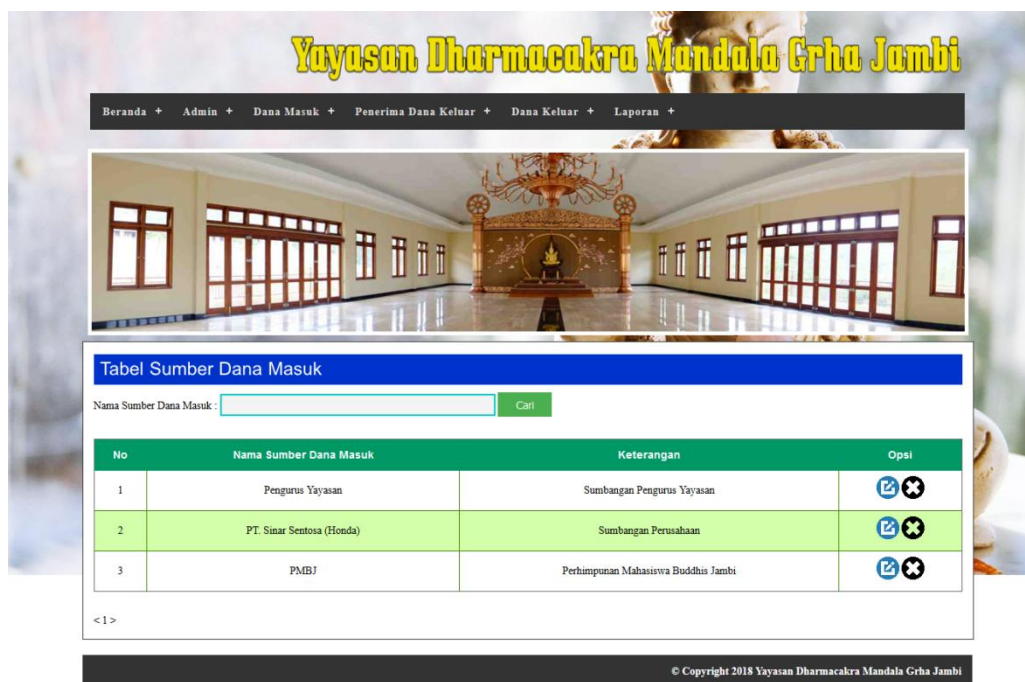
Yayasan Dharmacakra Mandala Grha Jambi

Beranda + Admin + Dana Masuk + Penerima Dana Keluar + Dana Keluar + Laporan +

Tabel Sumber Dana Masuk

Nama Sumber Dana Masuk : Cari

| No | Nama Sumber Dana Masuk | Keterangan | Opsi |
|---|---|---|---|
| 1 | Pengurus Yayasan | Sumbangan Pengurus Yayasan | |
| 2 | PT. Sinar Sentosa (Honda) | Sumbangan Perusahaan | |
| 3 | PMBJ | Perhimpunan Mahasiswa Buddhis Jambi | |

< 1 >

© Copyright 2018 Yayasan Dharmacakra Mandala Grha Jambi